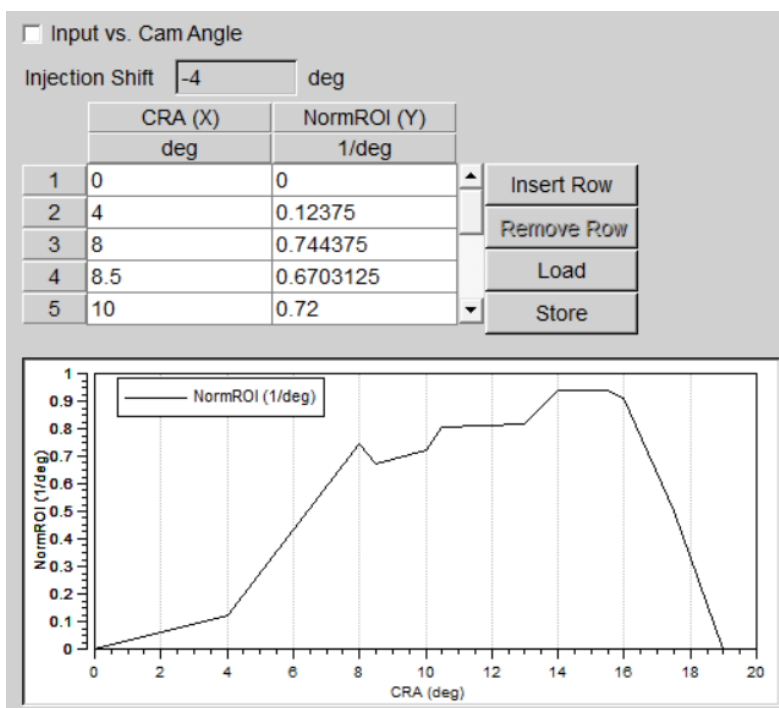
Input vs. Cam Angle

Injection Shift -4 deg

|   | CRA (X) | NormROI (Y) |
|---|---|---|
|   | deg | 1/deg |
| 1 | 0 | 0 |
| 2 | 4 | 0.12375 |
| 3 | 8 | 0.744375 |
| 4 | 8.5 | 0.6703125 |
| 5 | 10 | 0.72 |

Insert Row
Remove Row
Load
Store

NormROI (1/deg)

1
0.9
0.8
0.7
0.6
0.5
0.4
0.3
0.2
0.1
0

NormROI (1/deg)

0 2 4 6 8 10 12 14 16 18 20

CRA (deg)